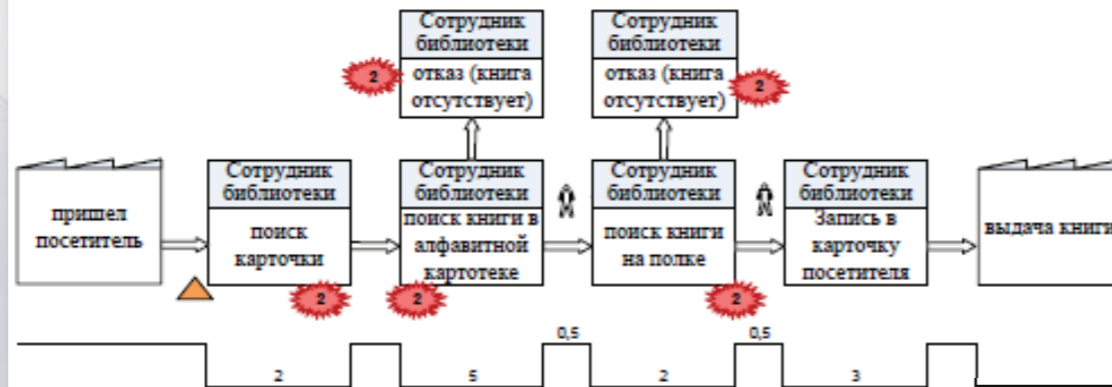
Сотрудник библиотеки
отказ (книга отсутствует)
2

Сотрудник библиотеки
отказ (книга отсутствует)
2

пришел посетитель

Сотрудник библиотеки
поиск карточки
2

Сотрудник библиотеки
поиск книги в алфавитной картотеке
2

Сотрудник библиотеки
поиск книги на полке
2

Сотрудник библиотеки
Запись в карточку посетителя

выдача книги

2
5
0,5
2
0,5
3